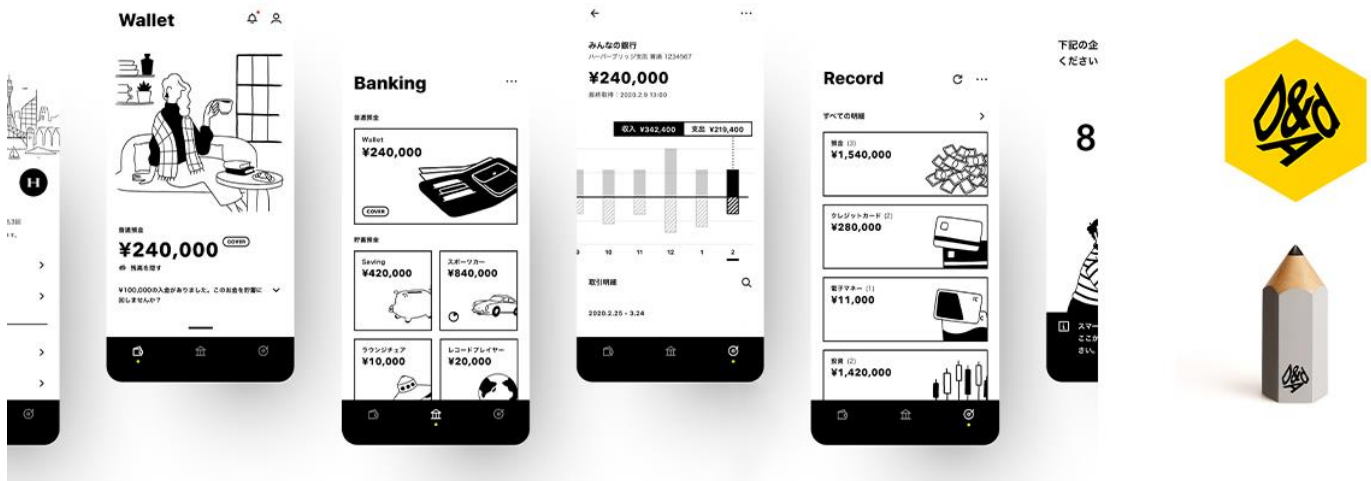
Wallet

普通預金
¥240,000 COVER
預高を隠す
¥100,000の入金がありました。このお金を貯蓄に回しませんか?

Banking
普通預金
Wallet
¥240,000
COVER
貯蓄預金
Saving
¥420,000
スポーツカー
¥840,000
ラウンジチェア
¥10,000
レコードプレイヤー
¥20,000

みんなの銀行
ハーバーブリッジ支店 普通 1234567
¥240,000
最終取得:2020.2.9 13:00
収入 ¥342,400
支出 ¥219,400
9 10 11 12 1 2
取引明細
2020.2.25 - 3.24

Record
すべての明細
預金 (3)
¥1,540,000
クレジットカード (2)
¥280,000
電子マネー (1)
¥11,000
投資 (2)
¥1,420,000

下記の企
ください
8
スマー
さい。

D&AD
D&AD